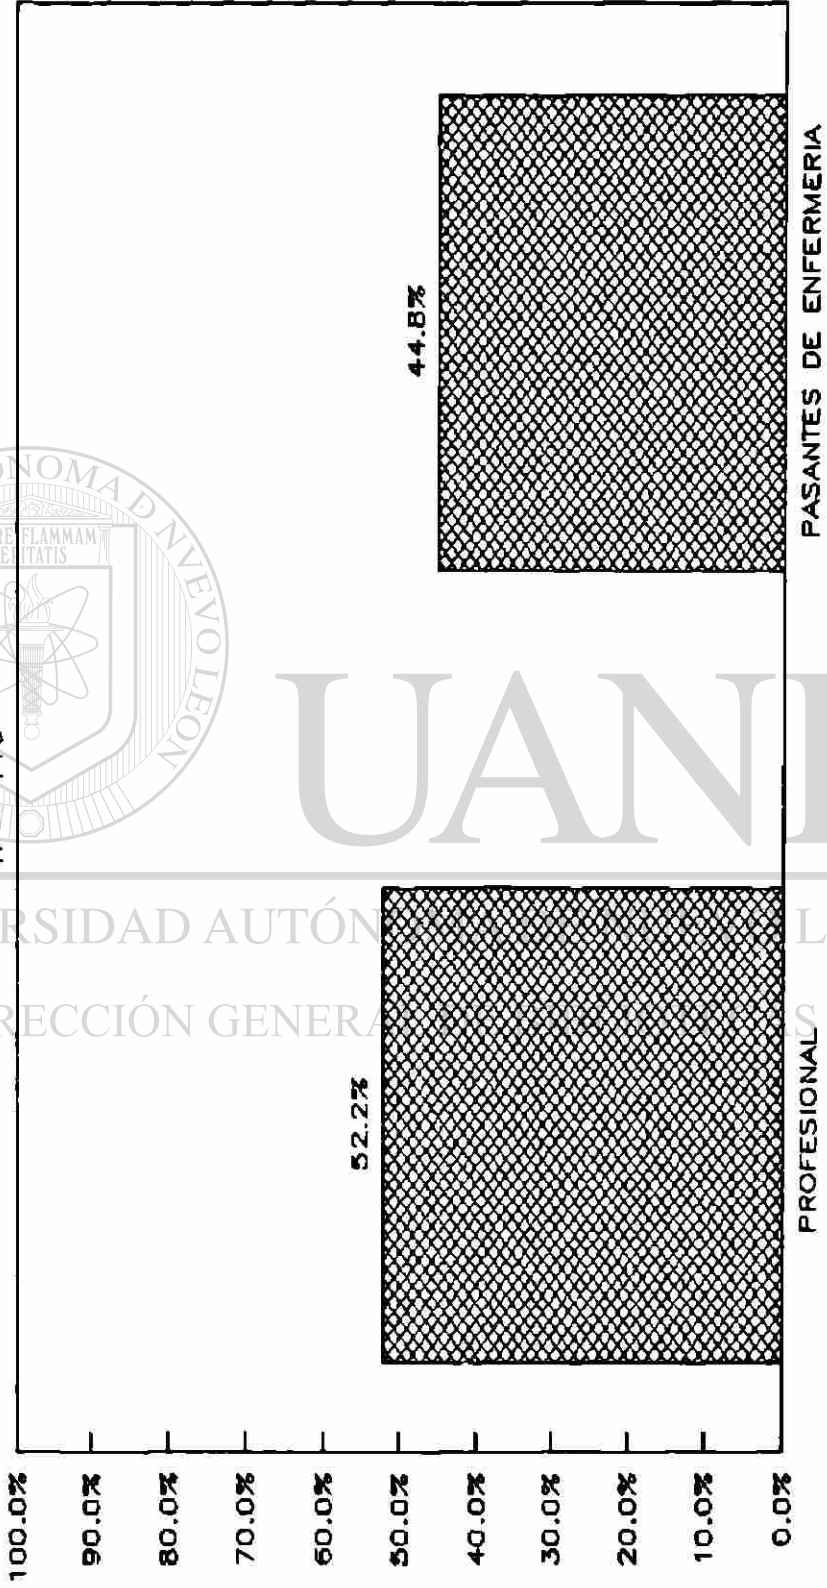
100.0%
90.0%
80.0%
70.0%
60.0%
50.0%
40.0%
30.0%
20.0%
10.0%
0.0%

52.2%
PROFESIONAL

44.8%
PASANTES DE ENFERMERIA

UANL
UNIVERSIDAD AUTÓNOMA DE NUEVO LEÓN
DIRECCIÓN GENERAL DE BIBLIOTECAS
FLAMMAM
VERITATIS